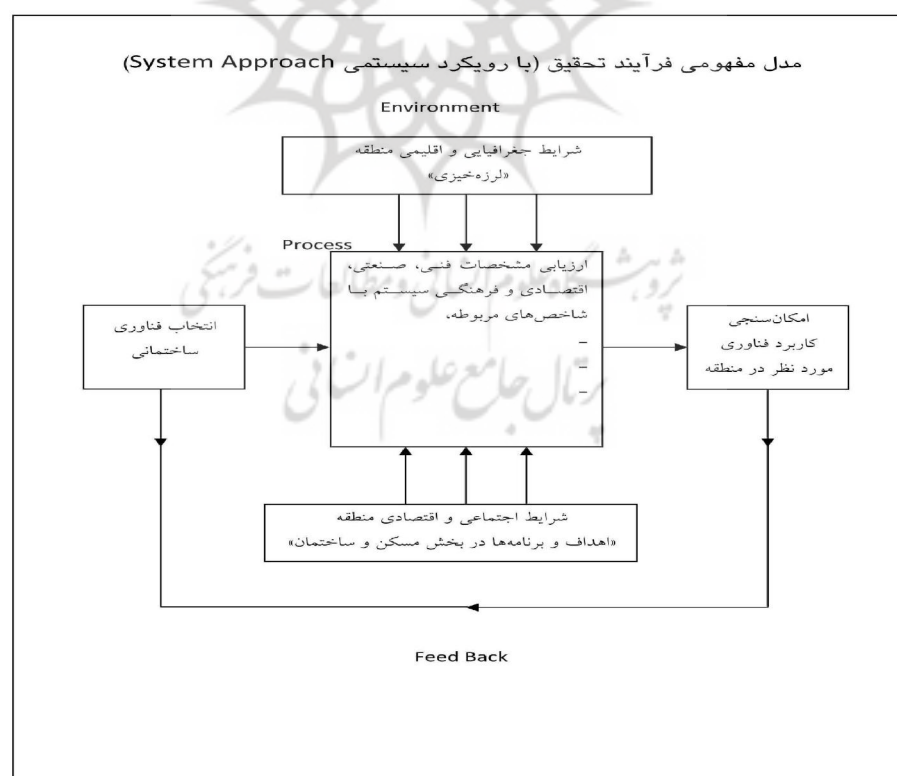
مدل مفهومی فرآیند تحقیق (با رویکرد سیستمی System Approach)

Environment

شرایط جغرافیایی و اقلیمی منطقه
«لرزه‌خیزی»

Process

ارزیابی مشخصات فنی، صنعتی، اقتصادی و فرهنگی سیستم با شاخص‌های مربوطه،
–
–
–

انتخاب فناوری ساختمانی

امکان‌سنجی کاربرد فناوری مورد نظر در منطقه

شرایط اجتماعی و اقتصادی منطقه
«اهداف و برنامه‌ها در بخش مسکن و ساختمان»

Feed Back